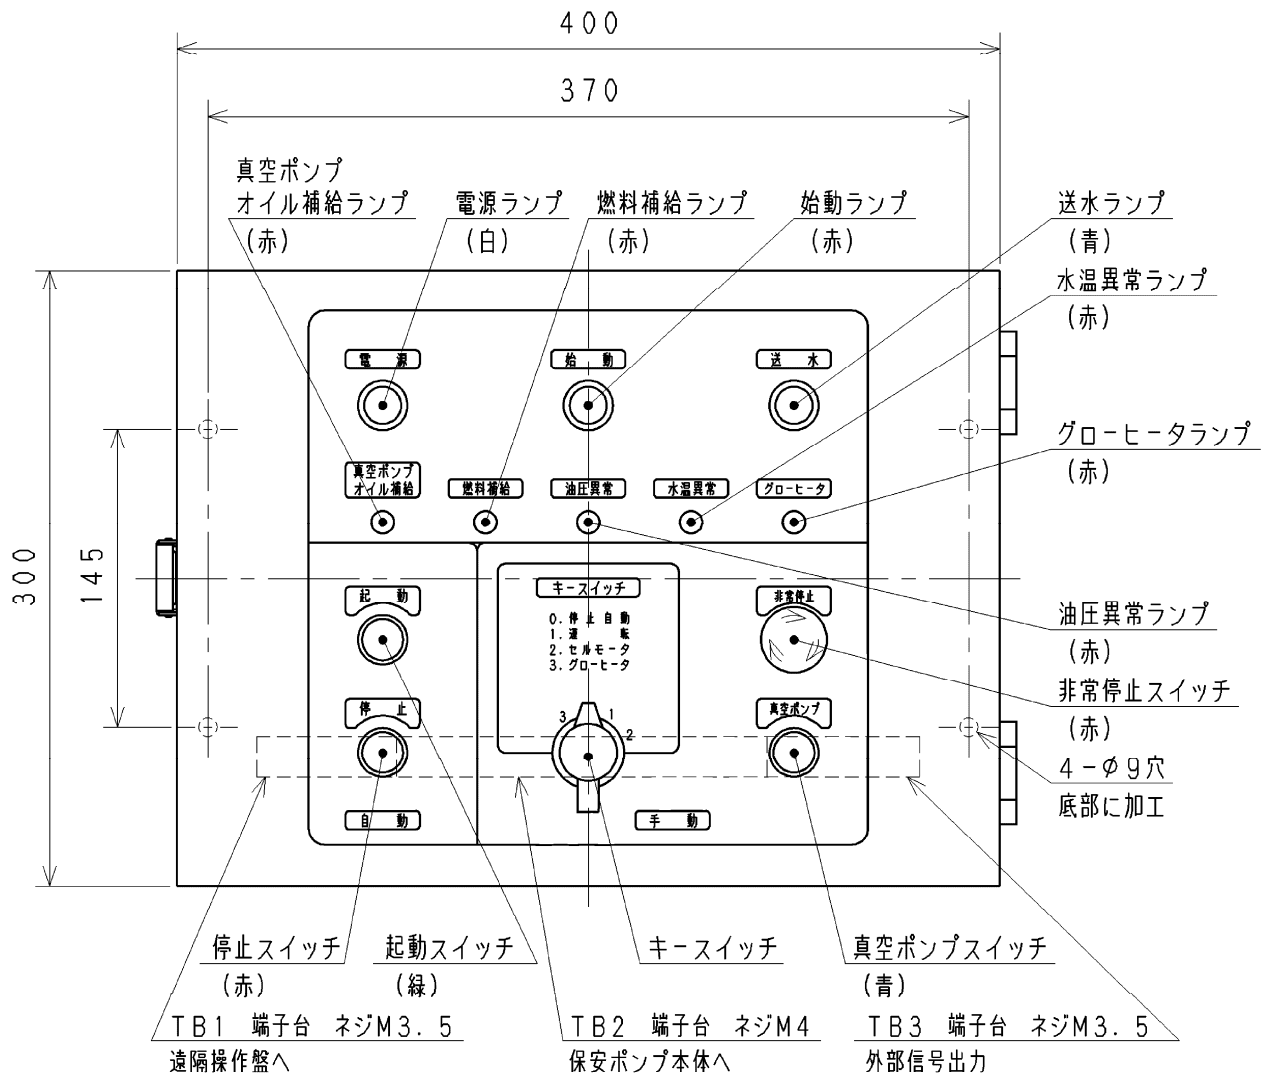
400

370

真空ポンプ
オイル補給ランプ
(赤)

電源ランプ
(白)

燃料補給ランプ
(赤)

始動ランプ
(赤)

送水ランプ
(青)

水温異常ランプ
(赤)

電　源

始　動

送　水

グローヒータランプ
(赤)

真空ポンプ
オイル補給

燃料補給

油圧異常

水温異常

グローヒータ

300

145

キースイッチ

0.停止自動
1.運　　転
2.セルモータ
3.グローヒータ

起　動

非常停止

油圧異常ランプ
(赤)

非常停止スイッチ
(赤)

停　止

真空ポンプ

3　1　2

4-$\phi$9穴
底部に加工

自　動

手　動

停止スイッチ
(赤)

起動スイッチ
(緑)

キースイッチ

真空ポンプスイッチ
(青)

TB1　端子台　ネジM3.5
遠隔操作盤へ

TB2　端子台　ネジM4
保安ポンプ本体へ

TB3　端子台　ネジM3.5
外部信号出力